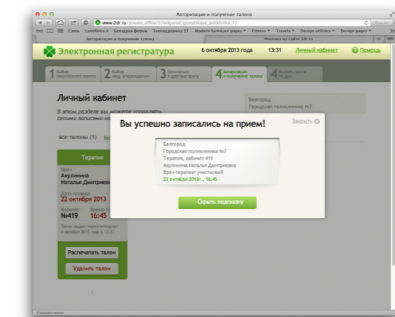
Авторизация и получение талона

Электронная регистратура

6 октября 2013 года 13:31 Личный кабинет Помощь

1 Выбор
2 Выбор
3 Записаться
4 Авторизация и получение талона
5

Личный кабинет

В этом разделе вы можете

все талоны (1)

Терапия

Врач
Акулинина
Наталья Дмитриевна

Дата приема
22 октября 2013

Кабинет
№419
16:45

Распечатать талон

Удалить талон

Белгород
Городская поликлиника №7

Вы успешно записались на прием!

Закрыть

Белгород
Городская поликлиника №7
Терапия, кабинет 419
Акулинина Наталья Дмитриевна
Врач-терапевт участковый
22 октября 2013г., 16:45

Скрыть подсказку